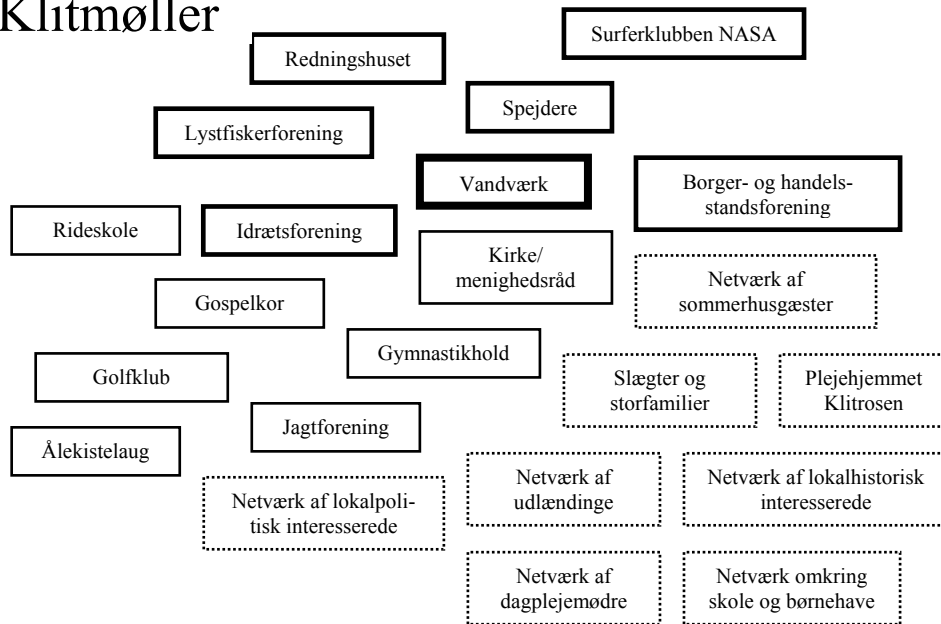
Klitmøller

Surferklubben NASA

Redningshuset

Spejdere

Lystfiskerforening

Vandværk

Borger- og handelsstandsforening

Rideskole

Idrætsforening

Kirke/ menighedsråd

Netværk af sommerhusgæster

Gospelkor

Gymnastikhold

Golfklub

Slægter og storfamilier

Plejehjemmet Klitrosen

Jagtforening

Ålekistelaug

Netværk af udlændinge

Netværk af lokalhistorisk interesserede

Netværk af lokalpolitisk interesserede

Netværk af dagplejemødre

Netværk omkring skole og børnehave